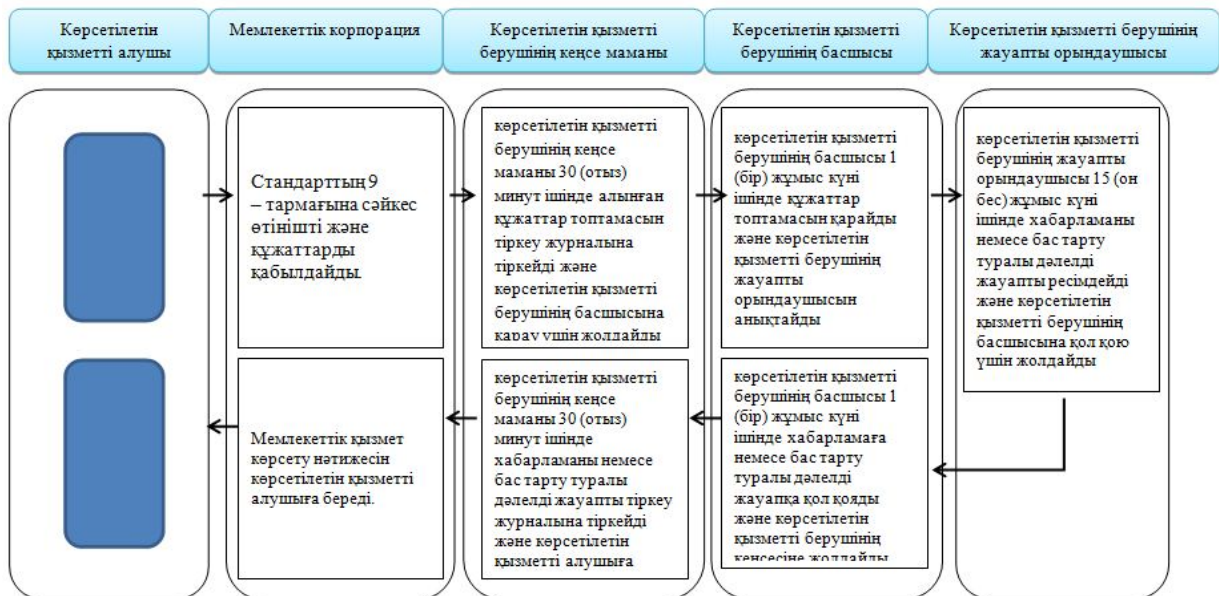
Көрсетілетін қызметті алушы

Мемлекеттік корпорация

Көрсетілетін қызметті берушінің кеңсе маманы

Көрсетілетін қызметті берушінің басшысы

Көрсетілетін қызметті берушінің жауапты орындаушысы

Стандарттың 9 – тармағына сәйкес өтінішті және құжаттарды қабылдайды.

көрсетілетін қызметті берушінің кеңсе маманы 30 (отыз) минут ішінде алынған құжаттар топтамасын тіркеу журналына тіркейді және көрсетілетін қызметті берушінің басшысына қарау үшін жолдайды

көрсетілетін қызметті берушінің басшысы 1 (бір) жұмыс күні ішінде құжаттар топтамасын қарайды және көрсетілетін қызметті берушінің жауапты орындаушысын анықтайды

көрсетілетін қызметті берушінің жауапты орындаушысы 15 (он бес) жұмыс күні ішінде хабарламаны немесе бас тарту туралы дәлелді жауапты ресімдейді және көрсетілетін қызметті берушінің басшысына қол қою үшін жолдайды

Мемлекеттік қызмет көрсету нәтижесін көрсетілетін қызметті алушыға береді.

көрсетілетін қызметті берушінің кеңсе маманы 30 (отыз) минут ішінде хабарламаны немесе бас тарту туралы дәлелді жауапты тіркеу журналына тіркейді және көрсетілетін қызметті алушыға

көрсетілетін қызметті берушінің басшысы 1 (бір) жұмыс күні ішінде хабарламаға немесе бас тарту туралы дәлелді жауапқа қол қояды және көрсетілетін қызметті берушінің кеңсесіне жолдайды